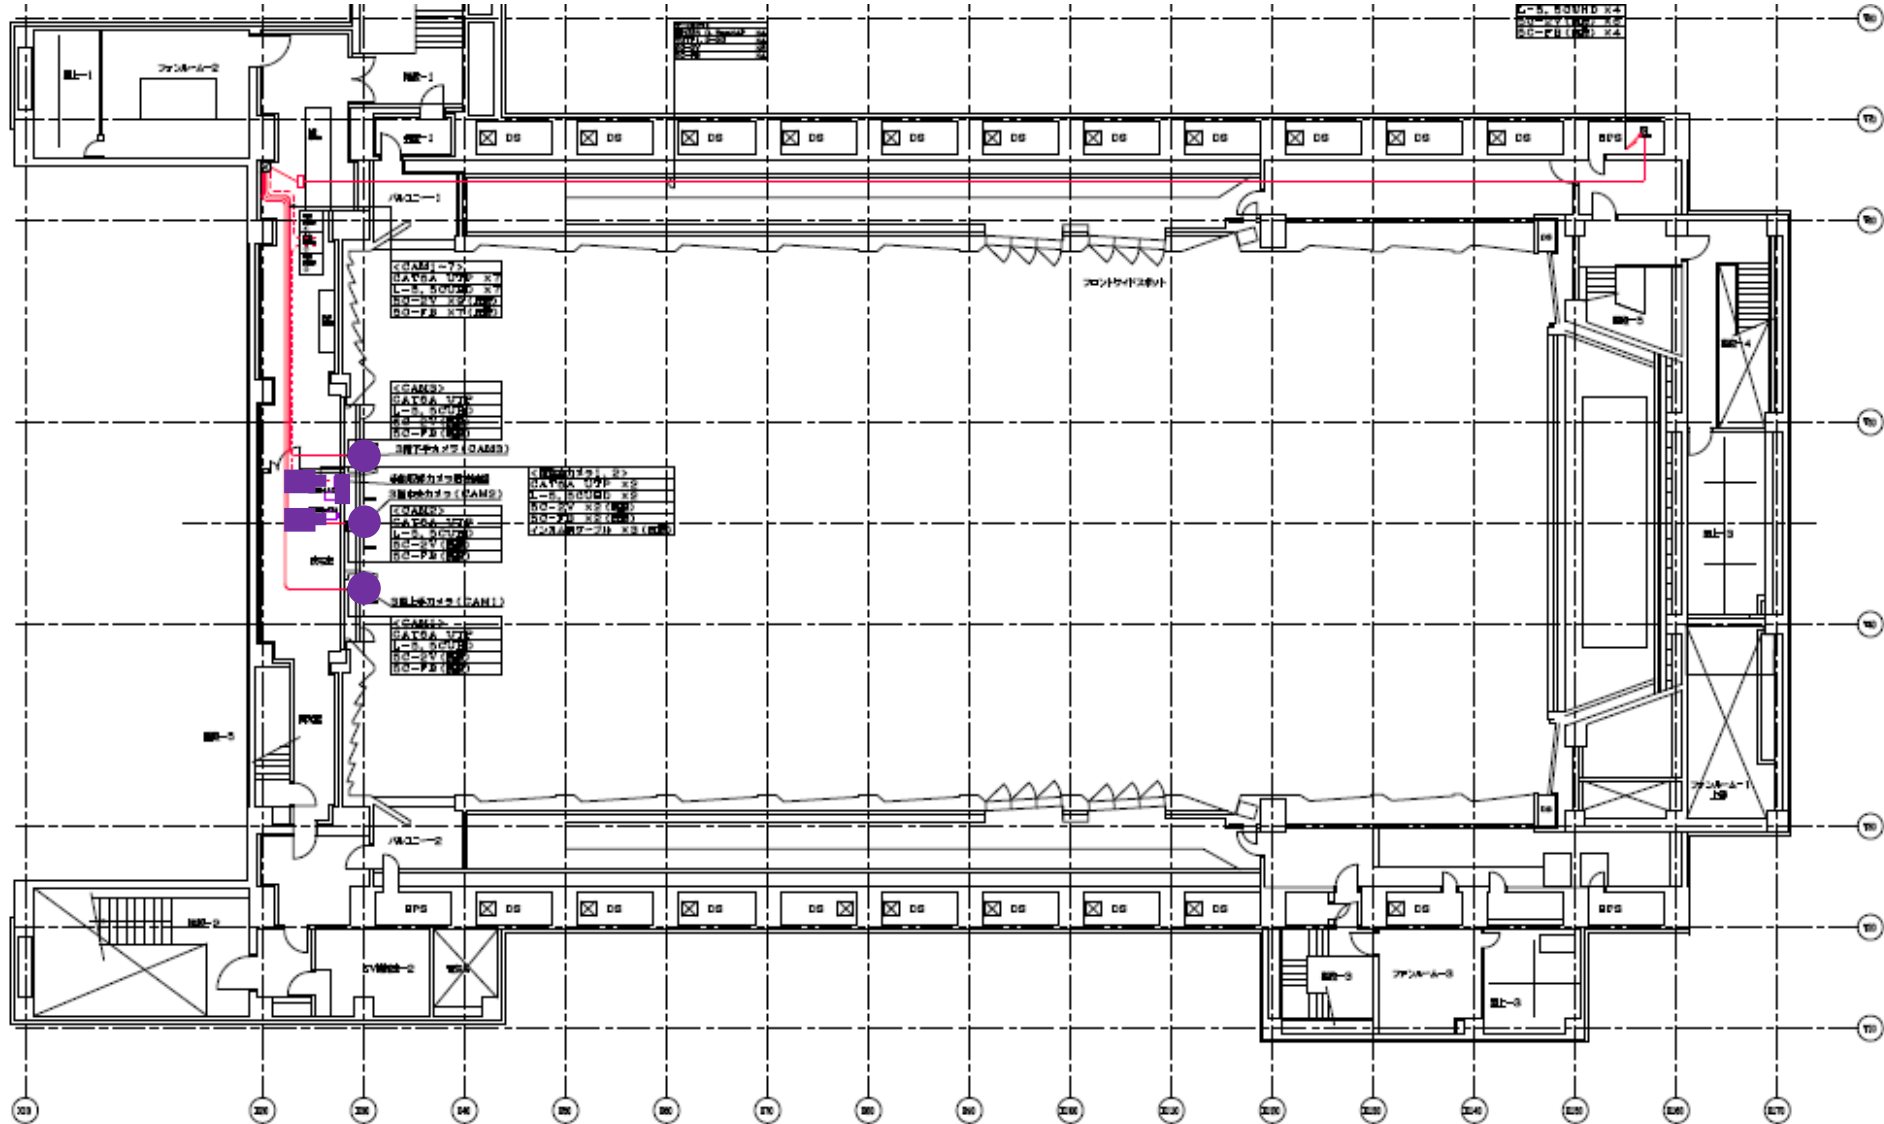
L-5, 5CUHD ×4
5C-2V (通線) ×4
5C-FB (通線) ×4

ファンルーム-2
階段-1
DS
DS
DS
DS
DS
DS
DS
DS
DS
DS
DS
EPS
バルコニー1
<CAM1~7>
CAT6A UTP ×7
L-5, 5CUHD ×7
5C-2V ×2 (通線)
5C-FB ×7 (通線)
フロントサイドスポット
階段-5
階段-4
<CAM3>
CAT6A UTP
L-5, 5CUHD
5C-2V
5C-FB
3階下手カメラ (CAM3)
3階中央カメラ (CAM2)
<CAM2>
CAT6A UTP
L-5, 5CUHD
5C-2V
5C-FB
<固定カメラ1, 2>
CAT6A UTP ×2
L-5, 5CUHD ×2
5C-2V ×2 (通線)
5C-FB ×2 (通線)
インカム用ケーブル ×2 (通線)
3階上手カメラ (CAM1)
<CAM1>
CAT6A UTP
L-5, 5CUHD
5C-2V
5C-FB
階段-5
ファンルーム-1
バルコニー2
EPS
DS
DS
DS
DS
DS
DS
DS
DS
DS
EPS
階段-2
EV機械室-2
階段-3
ファンルーム-3